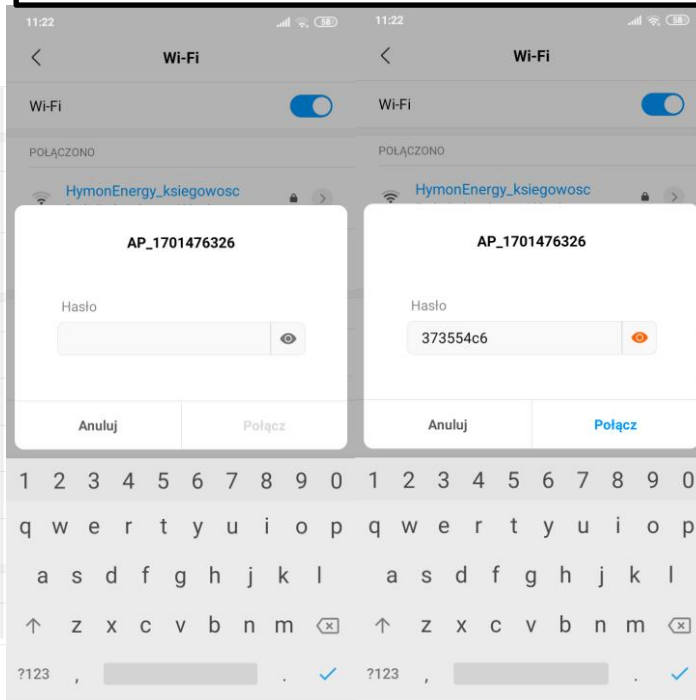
11:22
58
Wi-Fi
Wi-Fi
POŁĄCZONO
HymonEnergy_ksiegowosc
AP_1701476326
Hasło
Anuluj
Połącz
1 2 3 4 5 6 7 8 9 0
q w e r t y u i o p
a s d f g h j k l
z x c v b n m
?123 , .

11:22
58
Wi-Fi
Wi-Fi
POŁĄCZONO
HymonEnergy_ksiegowosc
AP_1701476326
Hasło
373554c6
Anuluj
Połącz
1 2 3 4 5 6 7 8 9 0
q w e r t y u i o p
a s d f g h j k l
z x c v b n m
?123 , .